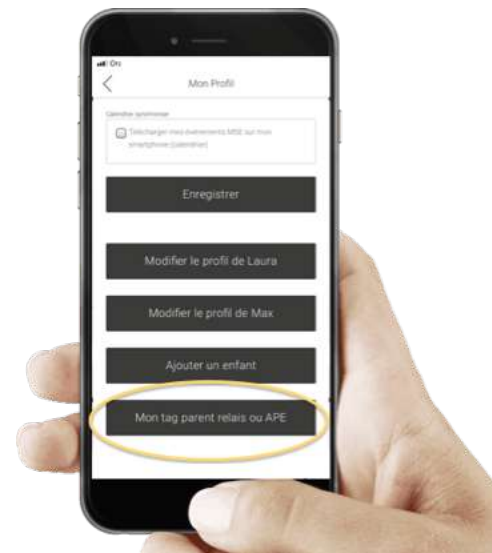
Ora

<

Mon Profil

Calendrier synchronisé

Télécharger mes événements MSE sur mon smartphone (calendrier)

Enregistrer

Modifier le profil de Laura

Modifier le profil de Max

Ajouter un enfant

Mon tag parent relais ou APE